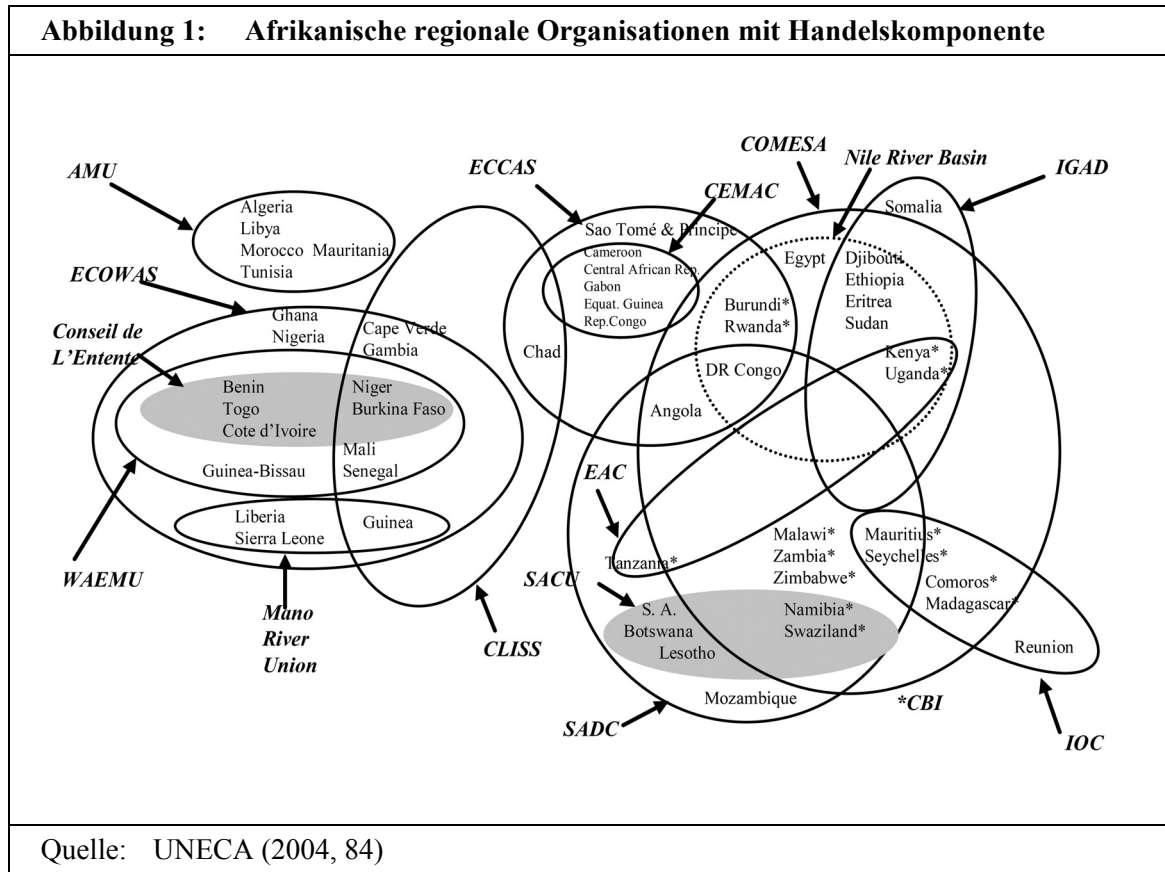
Abbildung 1: Afrikanische regionale Organisationen mit Handelskomponente

AMU
Algeria
Libya
Morocco Mauritania
Tunisia

ECOWAS
Ghana
Nigeria
Cape Verde
Gambia

Conseil de L'Entente
Benin
Togo
Cote d'Ivoire
Niger
Burkina Faso
Mali
Senegal
Guinea-Bissau

Liberia
Sierra Leone
Guinea

WAEMU
Mano River Union
CLISS

ECCAS
CEMAC
Sao Tomé & Principe
Cameroon
Central African Rep.
Gabon
Equat. Guinea
Rep.Congo
Chad

COMESA
Nile River Basin
IGAD
Somalia
Egypt
Djibouti
Ethiopia
Eritrea
Sudan
Burundi*
Rwanda*
DR Congo
Kenya*
Uganda*
Angola

EAC
Tanzania*
Malawi*
Zambia*
Zimbabwe*
Mauritius*
Seychelles*
Comoros*
Madagascar*
Reunion

SACU
S. A.
Botswana
Lesotho
Namibia*
Swaziland*
Mozambique

SADC
*CBI
IOC

Quelle: UNECA (2004, 84)